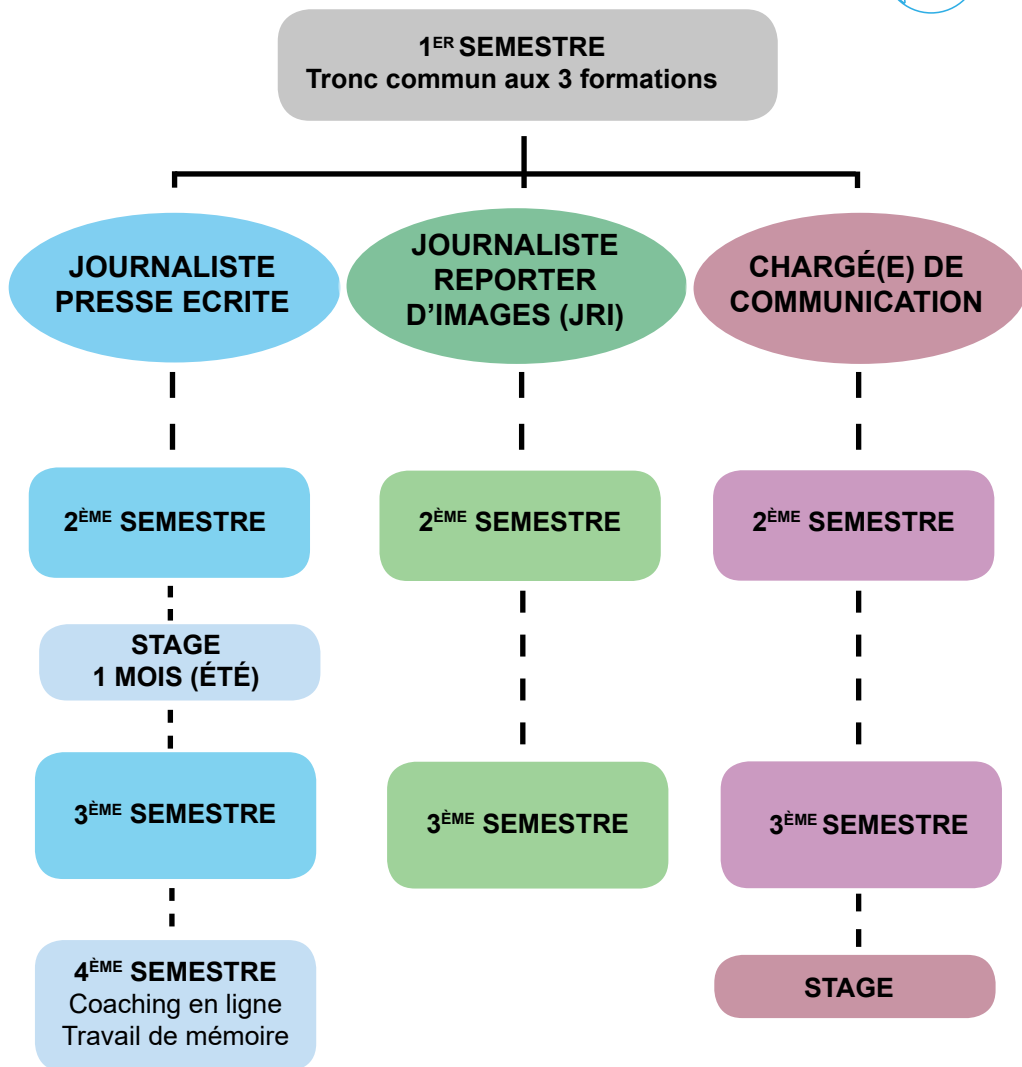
1$^{ER}$ SEMESTRE
Tronc commun aux 3 formations

JOURNALISTE PRESSE ECRITE

2$^{ÈME}$ SEMESTRE

STAGE
1 MOIS (ÉTÉ)

3$^{ÈME}$ SEMESTRE

4$^{ÈME}$ SEMESTRE
Coaching en ligne
Travail de mémoire

JOURNALISTE REPORTER D'IMAGES (JRI)

2$^{ÈME}$ SEMESTRE

3$^{ÈME}$ SEMESTRE

CHARGÉ(E) DE COMMUNICATION

2$^{ÈME}$ SEMESTRE

3$^{ÈME}$ SEMESTRE

STAGE